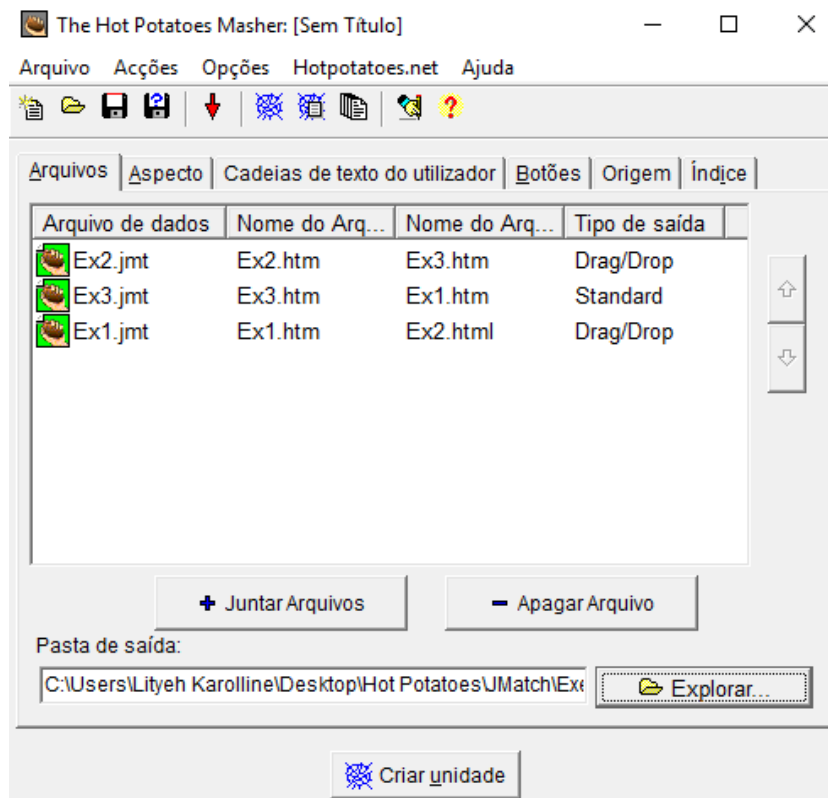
The Hot Potatoes Masher: [Sem Título]

Arquivo Acções Opções Hotpotatoes.net Ajuda

Arquivos | Aspecto | Cadeias de texto do utilizador | Botões | Origem | Índice

| Arquivo de dados | Nome do Arq... | Nome do Arq... | Tipo de saída |
|---|---|---|---|
| Ex2.jmt | Ex2.htm | Ex3.htm | Drag/Drop |
| Ex3.jmt | Ex3.htm | Ex1.htm | Standard |
| Ex1.jmt | Ex1.htm | Ex2.html | Drag/Drop |

+ Juntar Arquivos

− Apagar Arquivo

Pasta de saída:

C:\Users\Lityeh Karolline\Desktop\Hot Potatoes\JMatch\Exe

Explorar...

Criar unidade